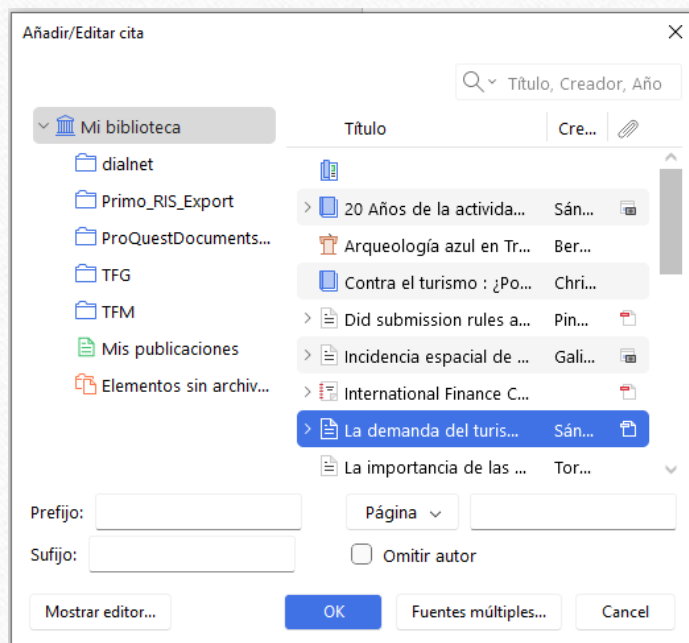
Añadir/Editar cita

Título, Creador, Año

Mi biblioteca
dialnet
Primo_RIS_Export
ProQuestDocuments...
TFG
TFM
Mis publicaciones
Elementos sin archiv...

| Título | Cre... |
|---|---|
| | |
| 20 Años de la activida... | Sán... |
| Arqueología azul en Tr... | Ber... |
| Contra el turismo : ¿Po... | Chri... |
| Did submission rules a... | Pin... |
| Incidencia espacial de ... | Gali... |
| International Finance C... | |
| La demanda del turis... | Sán... |
| La importancia de las ... | Tor... |

Prefijo:
Sufijo:
Página
Omitir autor
Mostrar editor...
OK
Fuentes múltiples...
Cancel